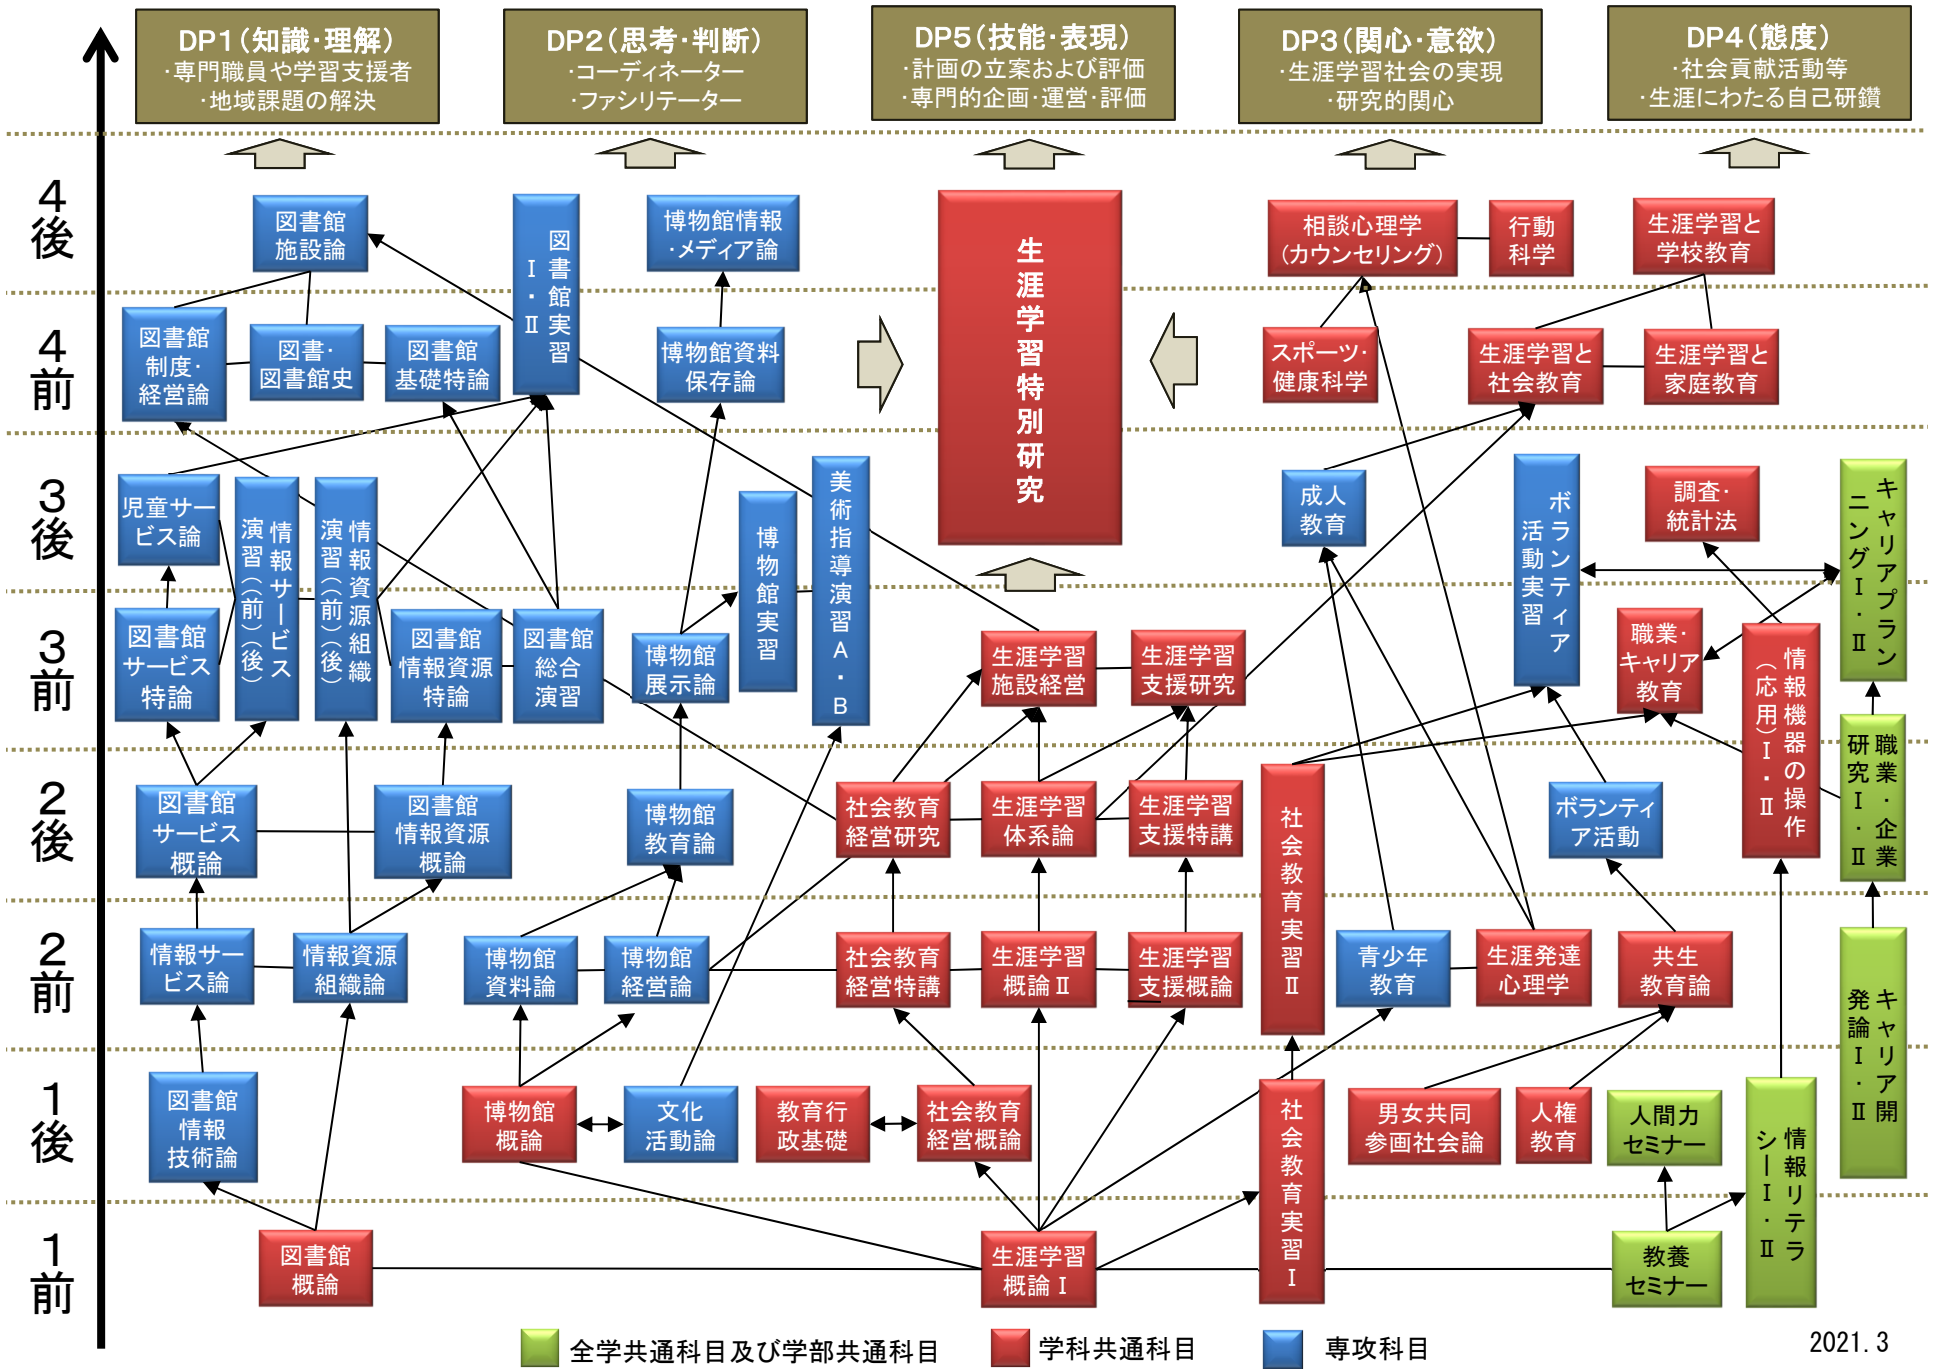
DP1（知識・理解）
・専門職員や学習支援者
・地域課題の解決

DP2（思考・判断）
・コーディネーター
・ファシリテーター

DP5（技能・表現）
・計画の立案および評価
・専門的企画・運営・評価

DP3（関心・意欲）
・生涯学習社会の実現
・研究的関心

DP4（態度）
・社会貢献活動等
・生涯にわたる自己研鑽

4後
4前
3後
3前
2後
2前
1後
1前

図書館施設論
図書館Ⅰ・Ⅱ実習
博物館情報・メディア論
生涯学習特別研究
相談心理学（カウンセリング）
行動科学
生涯学習と学校教育

図書館制度・経営論
図書・図書館史
図書館基礎特論
博物館資料保存論
スポーツ・健康科学
生涯学習と社会教育
生涯学習と家庭教育

児童サービス論
情報サービス演習（前）（後）
情報資源組織演習（前）（後）
博物館実習
美術指導演習A・B
成人教育
ボランティア活動実習
調査・統計法
キャリアプランニングⅠ・Ⅱ

図書館サービス特論
図書館情報資源特論
図書館総合演習
博物館展示論
生涯学習施設経営
生涯学習支援研究
職業・キャリア教育
情報機器の操作（応用）Ⅰ・Ⅱ

図書館サービス概論
図書館情報資源概論
博物館教育論
社会教育経営研究
生涯学習体系論
生涯学習支援特講
社会教育実習Ⅱ
ボランティア活動
職業・企業研究Ⅰ・Ⅱ

情報サービス論
情報資源組織論
博物館資料論
博物館経営論
社会教育経営特講
生涯学習概論Ⅱ
生涯学習支援概論
青少年教育
生涯発達心理学
共生教育論
キャリア開発論Ⅰ・Ⅱ

図書館情報技術論
博物館概論
文化活動論
教育行政基礎
社会教育経営概論
社会教育実習Ⅰ
男女共同参画社会論
人権教育
人間力セミナー
情報リテラシーⅠ・Ⅱ

図書館概論
生涯学習概論Ⅰ
教養セミナー

全学共通科目及び学部共通科目
学科共通科目
専攻科目
2021. 3